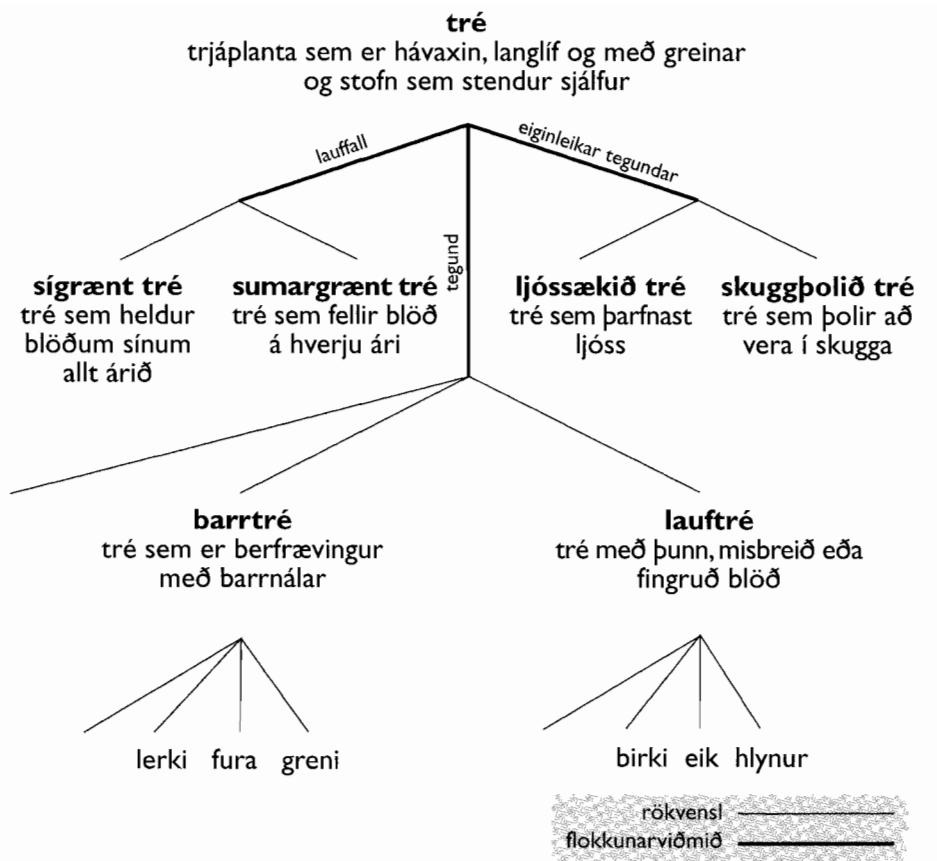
**tré**
trjáplanta sem er hávaxin, langlíf og með greinar og stofn sem stendur sjálfur

lauffall

tegund

eiginleikar tegundar

**sígrænt tré**
tré sem heldur blöðum sínum allt árið

**sumargrænt tré**
tré sem fellir blöð á hverju ári

**ljóssækið tré**
tré sem þarfnast ljóss

**skuggþolið tré**
tré sem þolir að vera í skugga

**barrtré**
tré sem er berfrævingur með barrnálar

**lauftré**
tré með þunn, misbreið eða fingruð blöð

lerki fura greni

birki eik hlynur

rökvensl
flokkunarviðmið